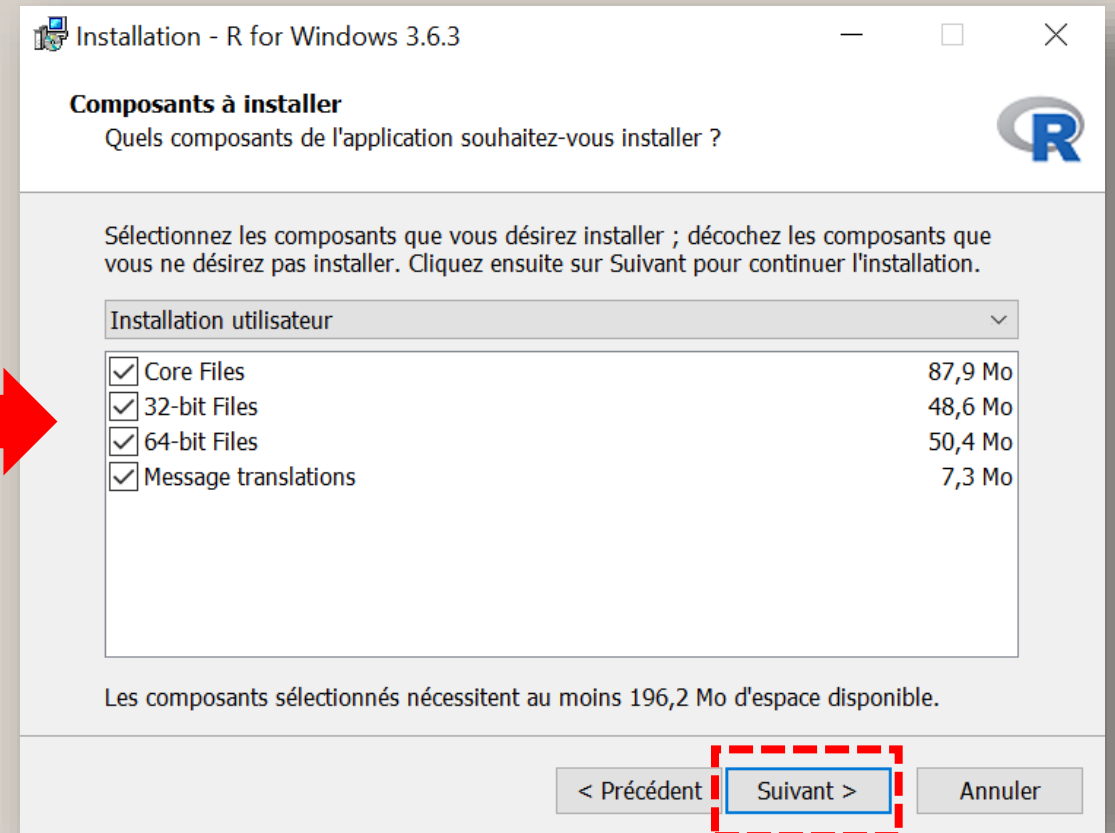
Installation - R for Windows 3.6.3

Composants à installer
Quels composants de l'application souhaitez-vous installer ?

R

Sélectionnez les composants que vous désirez installer ; décochez les composants que vous ne désirez pas installer. Cliquez ensuite sur Suivant pour continuer l'installation.

Installation utilisateur

| | | |
|---|---|---|
| ☑ | Core Files | 87,9 Mo |
| ☑ | 32-bit Files | 48,6 Mo |
| ☑ | 64-bit Files | 50,4 Mo |
| ☑ | Message translations | 7,3 Mo |

Les composants sélectionnés nécessitent au moins 196,2 Mo d'espace disponible.

< Précédent    Suivant >    Annuler